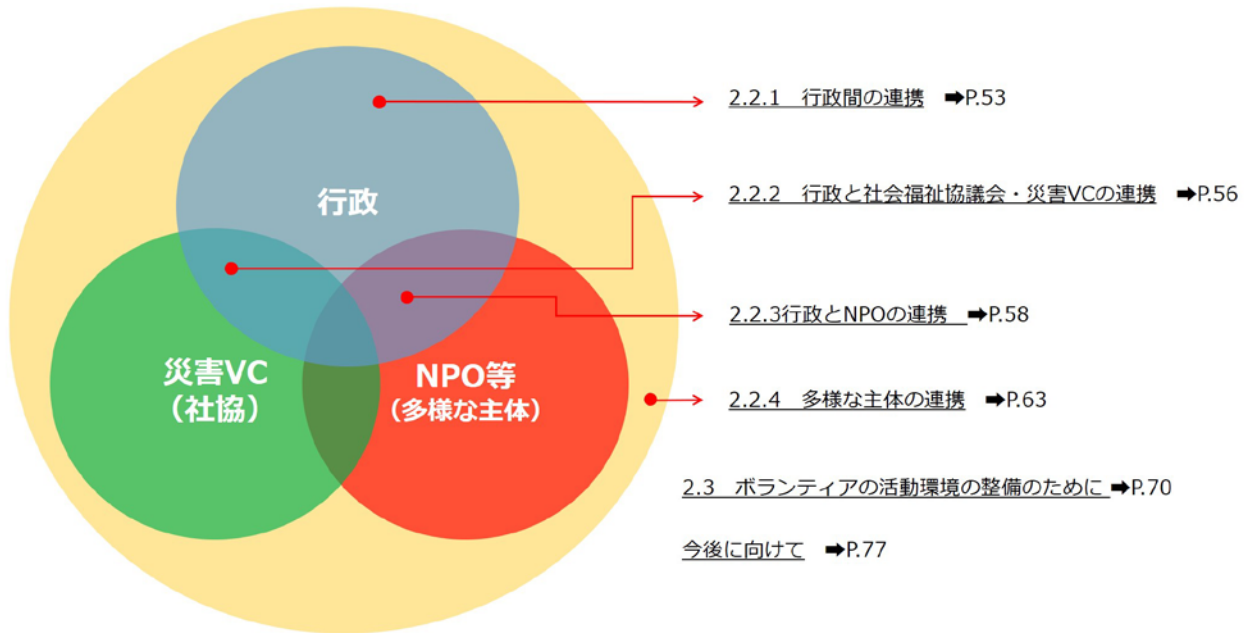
行政

災害VC
（社協）

NPO等
（多様な主体）

2.2.1　行政間の連携　➡P.53

2.2.2　行政と社会福祉協議会・災害VCの連携　➡P.56

2.2.3行政とNPOの連携　➡P.58

2.2.4　多様な主体の連携　➡P.63

2.3　ボランティアの活動環境の整備のために ➡P.70

今後に向けて　➡P.77